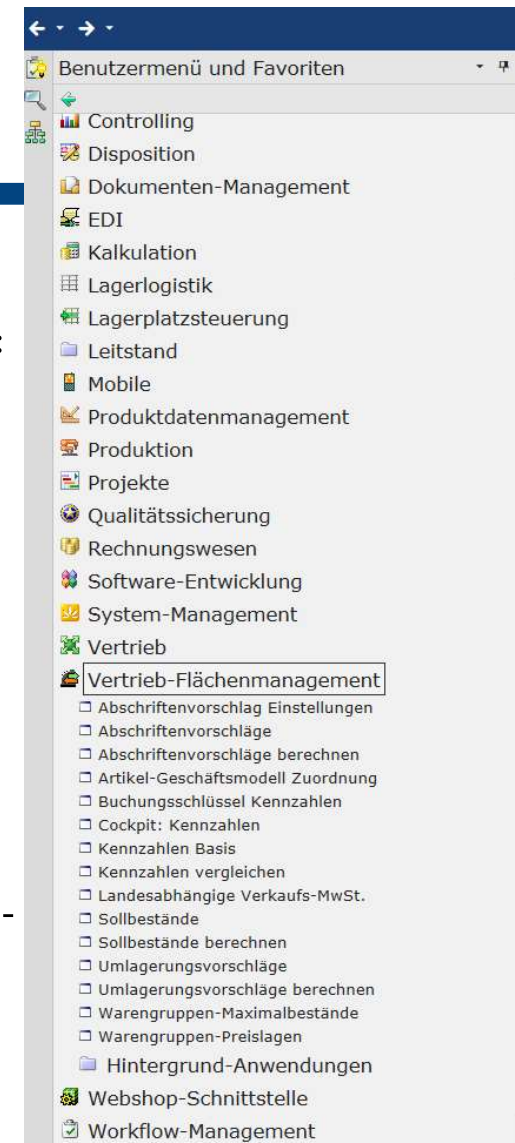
Benutzermenü und Favoriten

Controlling
Disposition
Dokumenten-Management
EDI
Kalkulation
Lagerlogistik
Lagerplatzsteuerung
Leitstand
Mobile
Produktdatenmanagement
Produktion
Projekte
Qualitätssicherung
Rechnungswesen
Software-Entwicklung
System-Management
Vertrieb
Vertrieb-Flächenmanagement
Abschriftenvorschlag Einstellungen
Abschriftenvorschläge
Abschriftenvorschläge berechnen
Artikel-Geschäftsmodell Zuordnung
Buchungsschlüssel Kennzahlen
Cockpit: Kennzahlen
Kennzahlen Basis
Kennzahlen vergleichen
Landesabhängige Verkaufs-MwSt.
Sollbestände
Sollbestände berechnen
Umlagerungsvorschläge
Umlagerungsvorschläge berechnen
Warengruppen-Maximalbestände
Warengruppen-Preislagen
Hintergrund-Anwendungen
Webshop-Schnittstelle
Workflow-Management